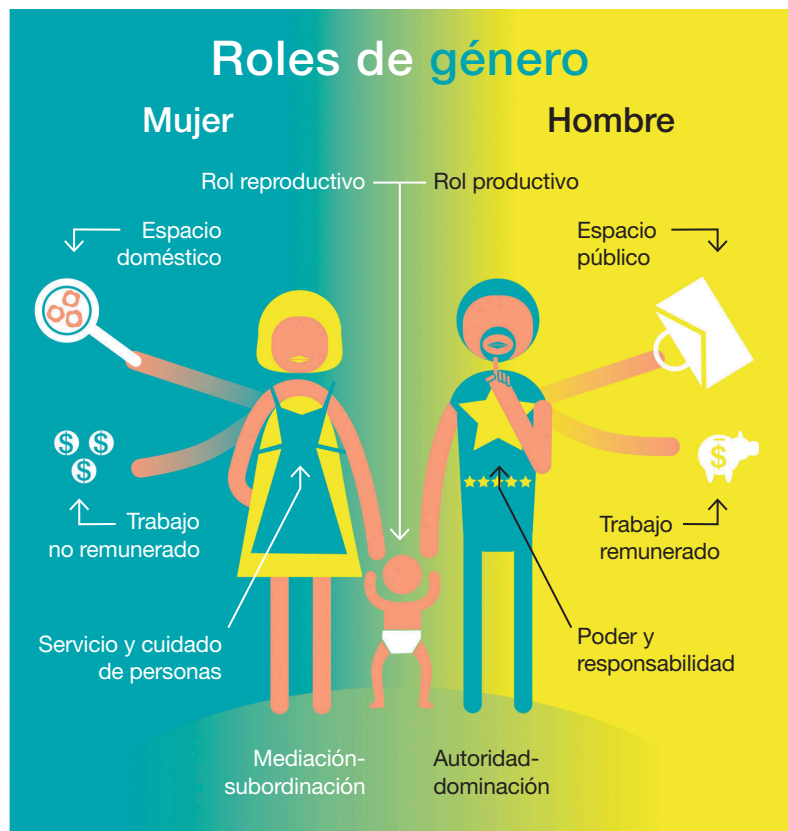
Roles de género

Mujer

Hombre

Rol reproductivo

Rol productivo

Espacio doméstico

Espacio público

Trabajo no remunerado

Trabajo remunerado

Servicio y cuidado de personas

Poder y responsabilidad

Mediación-subordinación

Autoridad-dominación